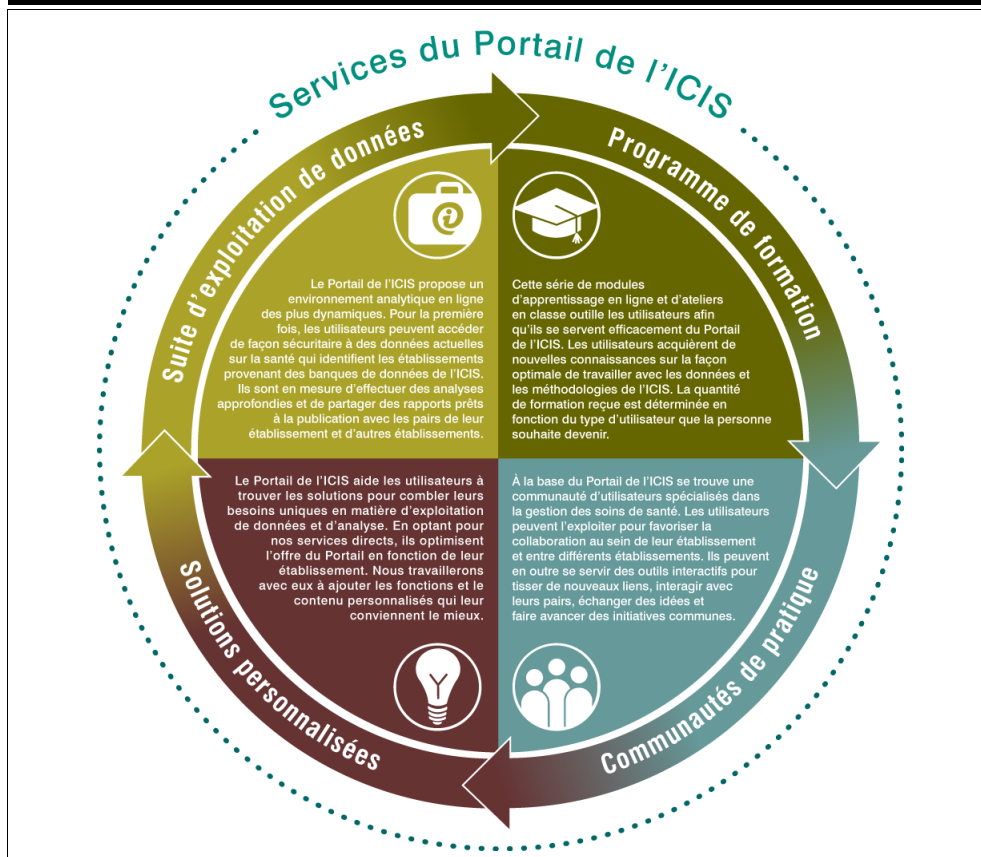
Services du Portail de l'ICIS

Suite d'exploitation de données

Le Portail de l'ICIS propose un environnement analytique en ligne des plus dynamiques. Pour la première fois, les utilisateurs peuvent accéder de façon sécuritaire à des données actuelles sur la santé qui identifient les établissements provenant des banques de données de l'ICIS. Ils sont en mesure d'effectuer des analyses approfondies et de partager des rapports prêts à la publication avec les pairs de leur établissement et d'autres établissements.

Programme de formation

Cette série de modules d'apprentissage en ligne et d'ateliers en classe outille les utilisateurs afin qu'ils se servent efficacement du Portail de l'ICIS. Les utilisateurs acquièrent de nouvelles connaissances sur la façon optimale de travailler avec les données et les méthodologies de l'ICIS. La quantité de formation reçue est déterminée en fonction du type d'utilisateur que la personne souhaite devenir.

Solutions personnalisées

Le Portail de l'ICIS aide les utilisateurs à trouver les solutions pour combler leurs besoins uniques en matière d'exploitation de données et d'analyse. En optant pour nos services directs, ils optimisent l'offre du Portail en fonction de leur établissement. Nous travaillerons avec eux à ajouter les fonctions et le contenu personnalisés qui leur conviennent le mieux.

Communautés de pratique

À la base du Portail de l'ICIS se trouve une communauté d'utilisateurs spécialisés dans la gestion des soins de santé. Les utilisateurs peuvent l'exploiter pour favoriser la collaboration au sein de leur établissement et entre différents établissements. Ils peuvent en outre se servir des outils interactifs pour tisser de nouveaux liens, interagir avec leurs pairs, échanger des idées et faire avancer des initiatives communes.